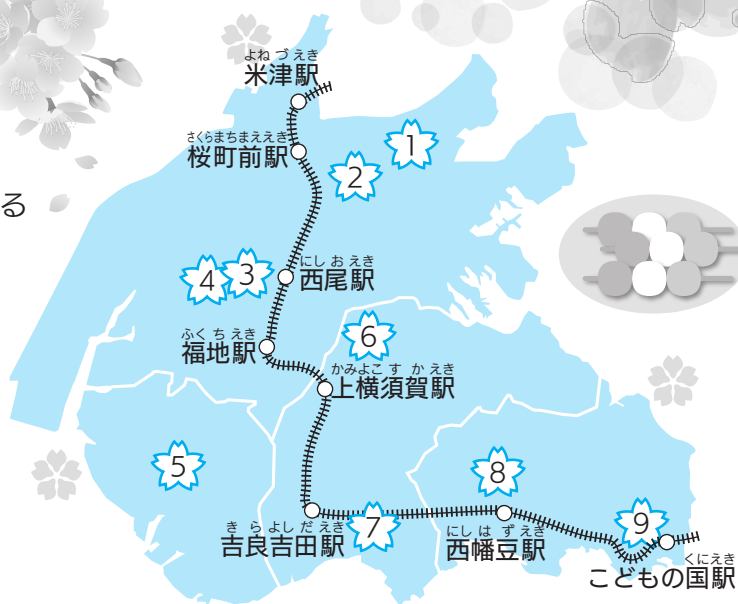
る

よねづえき
米津駅

さくらまちまええき
桜町前駅

1

2

にしおえき
西尾駅

4

3

ふくちえき
福地駅

6

かみよこすかえき
上横須賀駅

5

8

きらよしだえき
吉良吉田駅

7

にしはずえき
西幡豆駅

9

くにえき
こどもの国駅